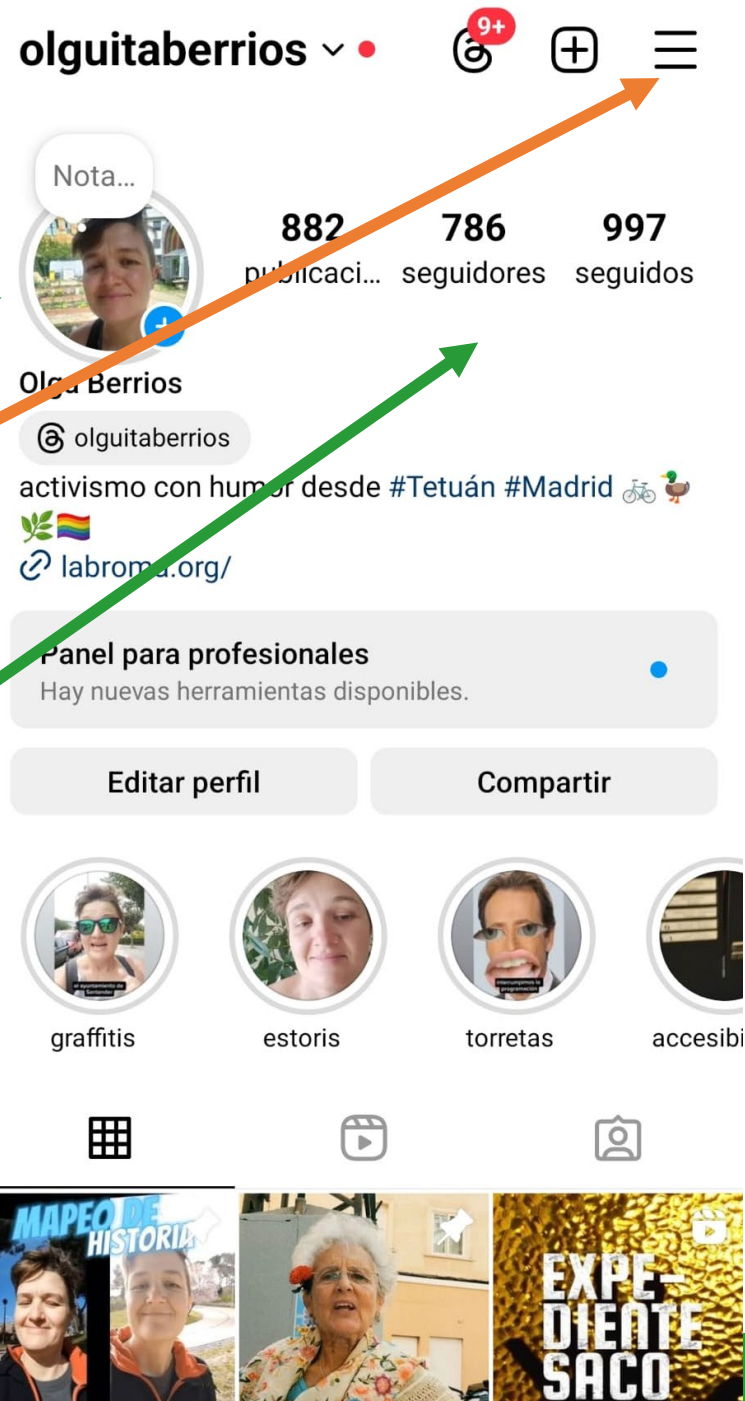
olguitaberrios

9+

Nota...

882 publicaci...

786 seguidores

997 seguidos

Olga Berrios

olguitaberrios

activismo con humor desde #Tetuán #Madrid 🚲🦆🌿🏳️‍🌈

labroma.org/

Panel para profesionales
Hay nuevas herramientas disponibles.

Editar perfil

Compartir

graffitis

estoris

torretas

accesibi

MAPEO DE HISTORIA

EXPE-DIENTE SACO